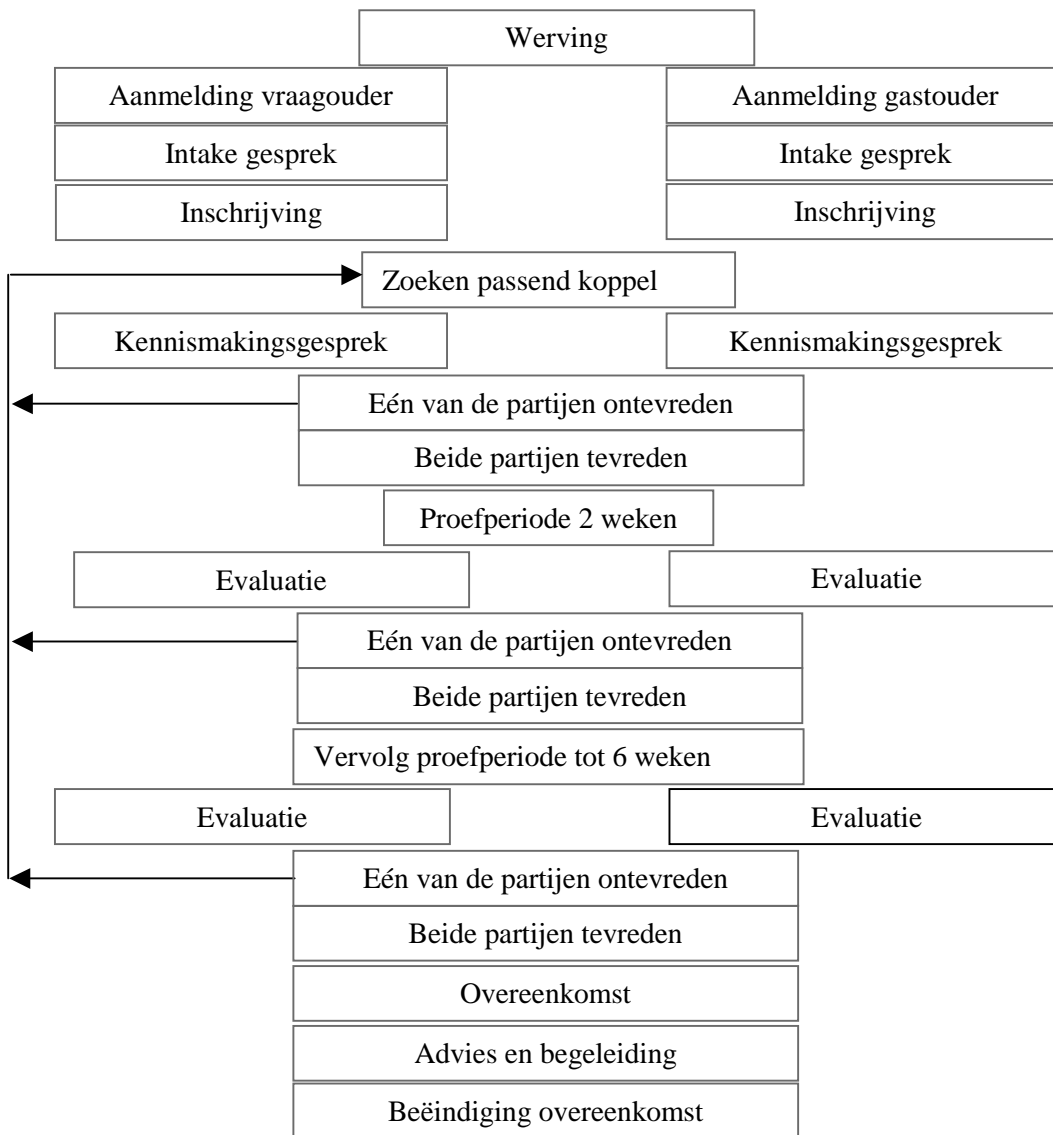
Werving

Aanmelding vraagouder

Intake gesprek

Inschrijving

Aanmelding gastouder

Intake gesprek

Inschrijving

Zoeken passend koppel

Kennismakingsgesprek

Kennismakingsgesprek

Eén van de partijen ontevreden

Beide partijen tevreden

Proefperiode 2 weken

Evaluatie

Evaluatie

Eén van de partijen ontevreden

Beide partijen tevreden

Vervolg proefperiode tot 6 weken

Evaluatie

Evaluatie

Eén van de partijen ontevreden

Beide partijen tevreden

Overeenkomst

Advies en begeleiding

Beëindiging overeenkomst